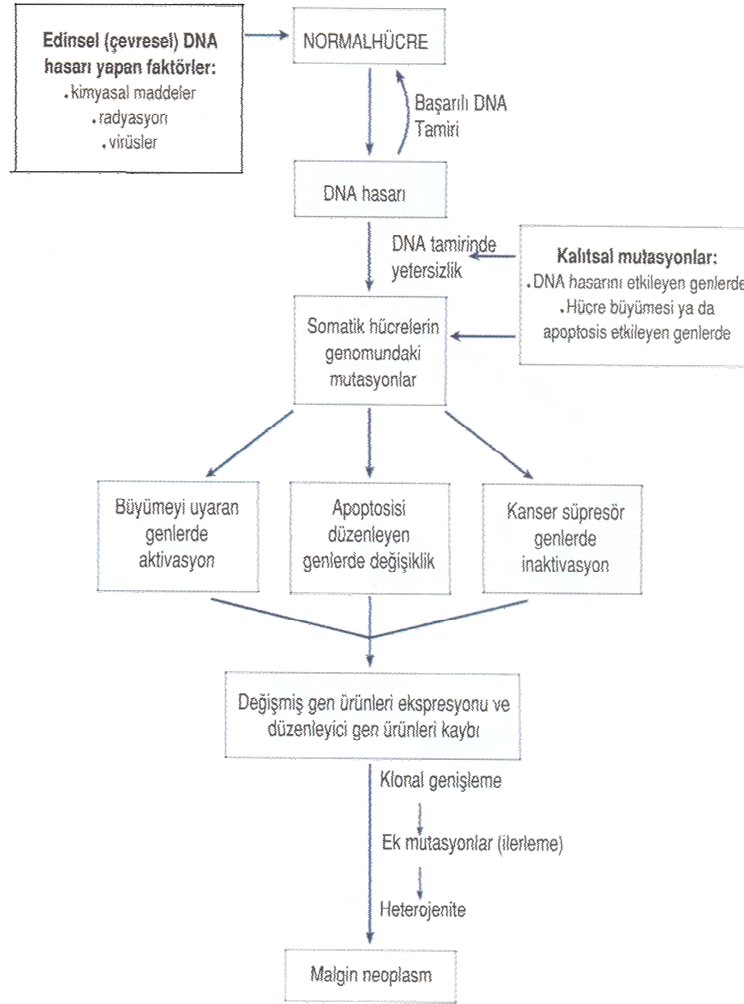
Edinsel (çevresel) DNA hasarı yapan faktörler:
• kimyasal maddeler
• radyasyon
• virüsler

NORMALHÜCRE

Başarılı DNA Tamiri

DNA hasarı

DNA tamirinde yetersizlik

Kalıtsal mutasyonlar:
• DNA hasarını etkileyen genlerde
• Hücre büyümesi ya da apoptosis etkileyen genlerde

Somatik hücrelerin genomundaki mutasyonlar

Büyümeyi uyaran genlerde aktivasyon

Apoptosisi düzenleyen genlerde değişiklik

Kanser süpresör genlerde inaktivasyon

Değişmiş gen ürünleri ekspresyonu ve düzenleyici gen ürünleri kaybı

Klonal genişleme

Ek mutasyonlar (ilerleme)

Heterojenite

Malgin neoplasm